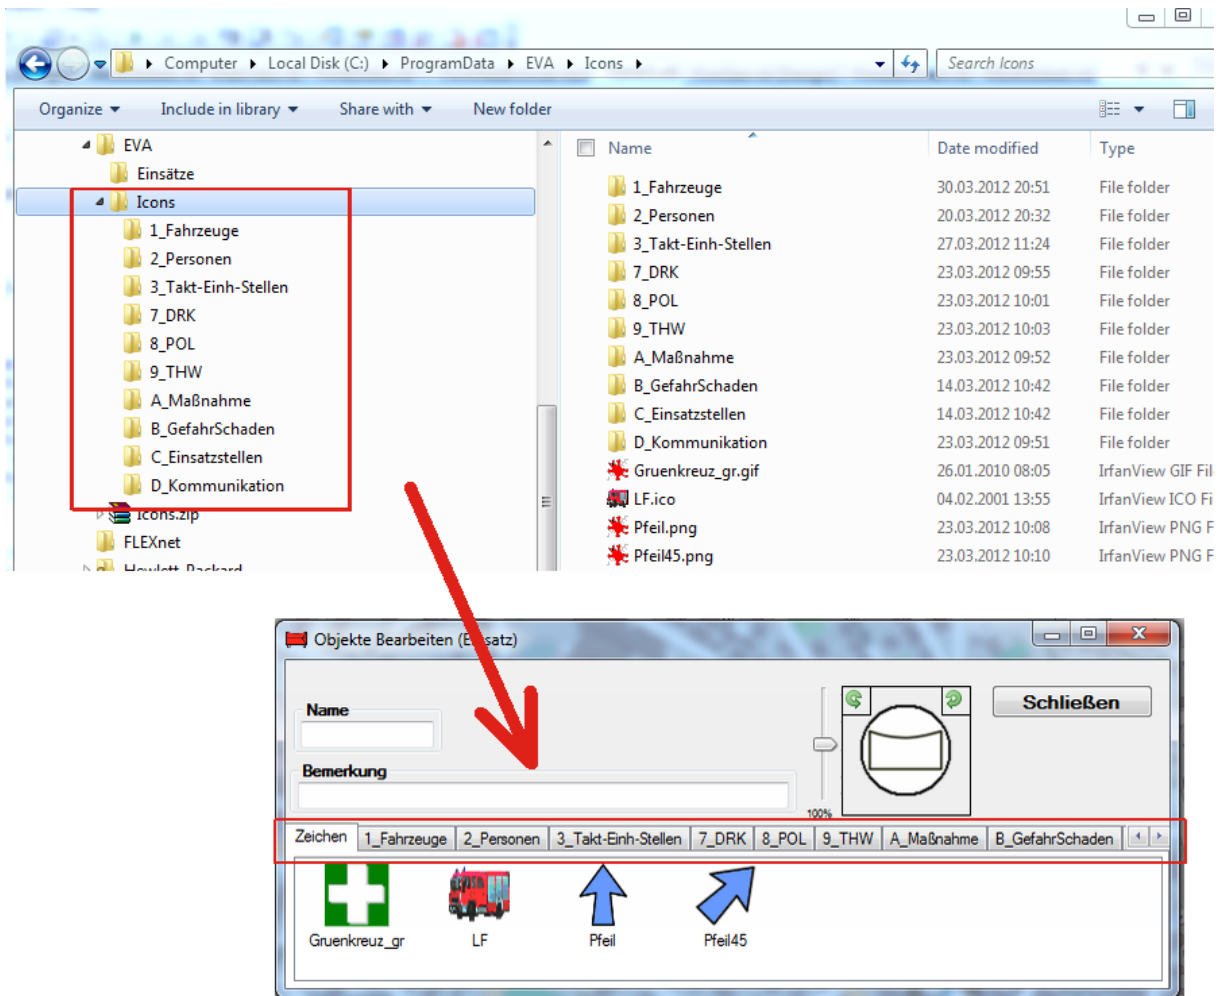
Computer ▸ Local Disk (C:) ▸ ProgramData ▸ EVA ▸ Icons ▸

Search Icons

Organize ▾ Include in library ▾ Share with ▾ New folder

EVA
Einsätze
Icons
1_Fahrzeuge
2_Personen
3_Takt-Einh-Stellen
7_DRK
8_POL
9_THW
A_Maßnahme
B_GefahrSchaden
C_Einsatzstellen
D_Kommunikation
Icons.zip
FLEXnet
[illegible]

| Name | Date modified | Type |
|---|---|---|
| 1_Fahrzeuge | 30.03.2012 20:51 | File folder |
| 2_Personen | 20.03.2012 20:32 | File folder |
| 3_Takt-Einh-Stellen | 27.03.2012 11:24 | File folder |
| 7_DRK | 23.03.2012 09:55 | File folder |
| 8_POL | 23.03.2012 10:01 | File folder |
| 9_THW | 23.03.2012 10:03 | File folder |
| A_Maßnahme | 23.03.2012 09:52 | File folder |
| B_GefahrSchaden | 14.03.2012 10:42 | File folder |
| C_Einsatzstellen | 14.03.2012 10:42 | File folder |
| D_Kommunikation | 23.03.2012 09:51 | File folder |
| Gruenkreuz_gr.gif | 26.01.2010 08:05 | IrfanView GIF Fil |
| LF.ico | 04.02.2001 13:55 | IrfanView ICO Fi |
| Pfeil.png | 23.03.2012 10:08 | IrfanView PNG F |
| Pfeil45.png | 23.03.2012 10:10 | IrfanView PNG F |

Objekte Bearbeiten (E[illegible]satz)

Name

Bemerkung

100%

Schließen

Zeichen | 1_Fahrzeuge | 2_Personen | 3_Takt-Einh-Stellen | 7_DRK | 8_POL | 9_THW | A_Maßnahme | B_GefahrSchaden

Gruenkreuz_gr LF Pfeil Pfeil45